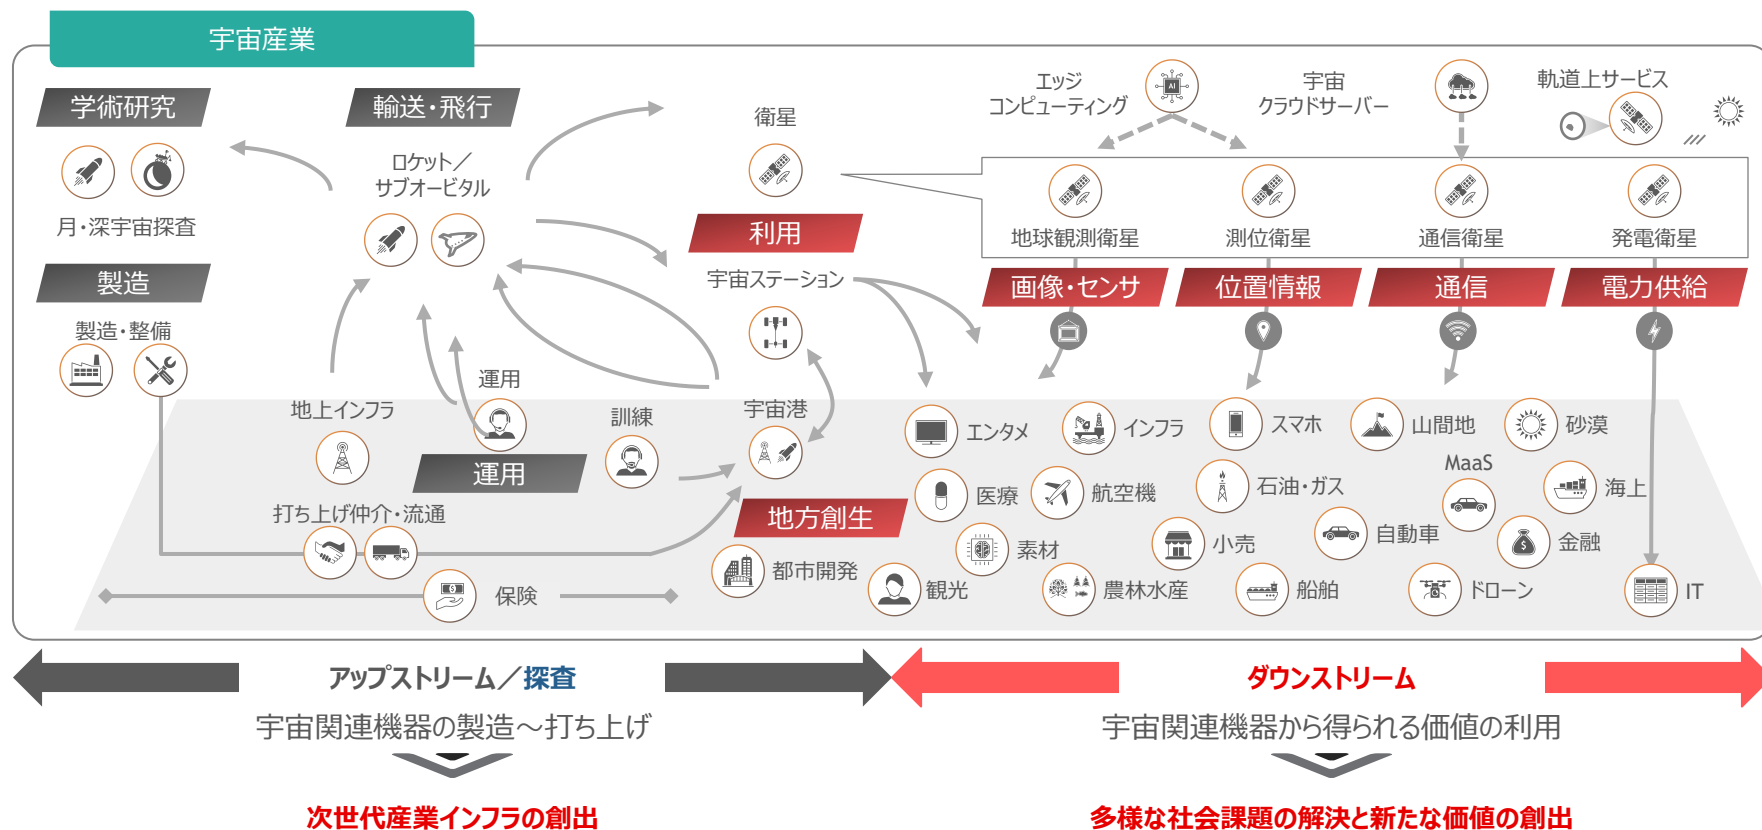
宇宙産業

学術研究

輸送・飛行

衛星

エッジ
コンピューティング

宇宙
クラウドサーバー

軌道上サービス

月・深宇宙探査

ロケット／
サブオービタル

利用

地球観測衛星

測位衛星

通信衛星

発電衛星

製造

宇宙ステーション

画像・センサ

位置情報

通信

電力供給

製造・整備

運用

地上インフラ

訓練

宇宙港

エンタメ

インフラ

スマホ

山間地

砂漠

運用

MaaS

医療

航空機

石油・ガス

海上

打ち上げ仲介・流通

地方創生

自動車

素材

小売

金融

都市開発

観光

農林水産

船舶

ドローン

IT

保険

アップストリーム／探査
宇宙関連機器の製造～打ち上げ

次世代産業インフラの創出

ダウンストリーム
宇宙関連機器から得られる価値の利用

多様な社会課題の解決と新たな価値の創出